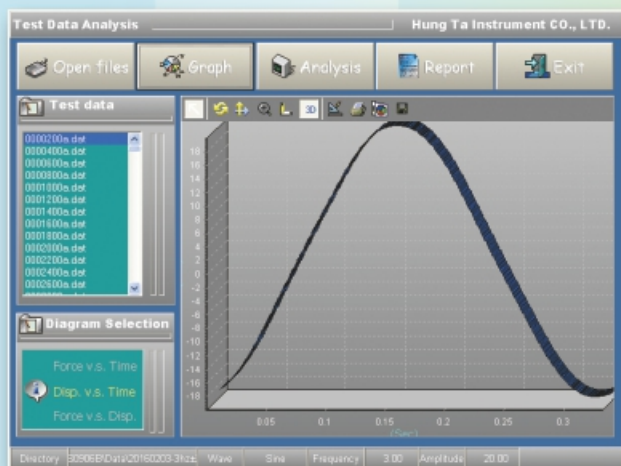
Test Data Analysis
Hung Ta Instrument CO., LTD.

Open files
Graph
Analysis
Report
Exit

Test data
0000200s.dat
0000400s.dat
0000600s.dat
0000800s.dat
0001000s.dat
0001200s.dat
0001400s.dat
0001600s.dat
0001800s.dat
0002000s.dat
0002200s.dat
0002400s.dat
0002600s.dat

Diagram Selection
Force v.s. Time
Disp. v.s. Time
Force v.s. Disp.

3D

18
16
14
12
10
8
6
4
2
0
-2
-4
-6
-8
-10
-12
-14
-16
-18

0.05
0.1
0.15
0.2
0.25
0.3
(Sec)

Directory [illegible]\Data\20160203-3hz\ Wave Sine Frequency 3.00 Amplitude 20.00